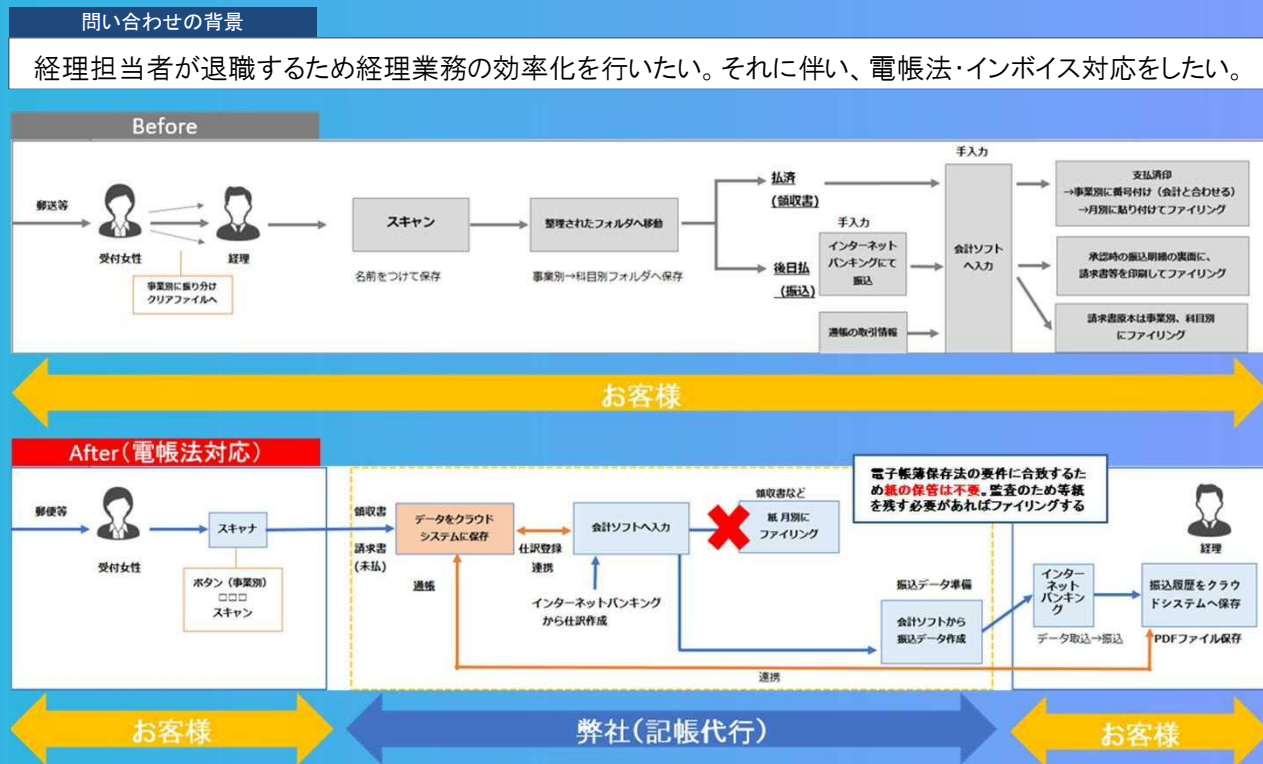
問い合わせの背景

経理担当者が退職するため経理業務の効率化を行いたい。それに伴い、電帳法･インボイス対応をしたい。

Before

郵送等

受付女性

経理

事業別に振り分け クリアファイルへ

スキャン

名前をつけて保存

整理されたフォルダへ移動

事業別→科目別フォルダへ保存

払済 (領収書)

後日払 (振込)

手入力

インターネットバンキングにて振込

通帳の取引情報

手入力

会計ソフトへ入力

支払済印 →事業別に番号付け（会計と合わせる） →月別に貼り付けてファイリング

承認時の振込明細の裏面に、請求書等を印刷してファイリング

請求書原本は事業別、科目別にファイリング

お客様

After（電帳法対応）

郵便等

受付女性

スキャナ

ボタン（事業別） □□□ スキャン

領収書

請求書 (未払)

通帳

データをクラウドシステムに保存

仕訳登録

連携

会計ソフトへ入力

インターネットバンキングから仕訳作成

領収書など

紙 月別にファイリング

電子帳簿保存法の要件に合致するため紙の保管は不要。監査のため等紙を残す必要があればファイリングする

振込データ準備

会計ソフトから振込データ作成

インターネットバンキング

データ取込→振込

経理

振込履歴をクラウドシステムへ保存

PDFファイル保存

連携

お客様

弊社（記帳代行）

お客様